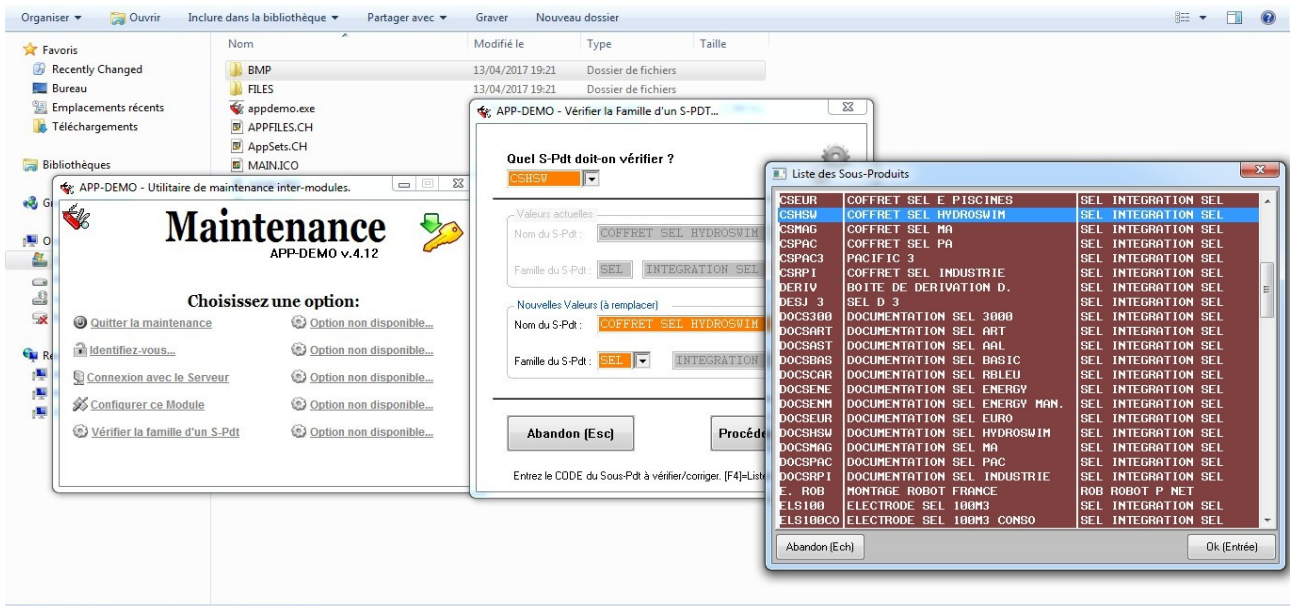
Organiser ▾ Ouvrir Inclure dans la bibliothèque ▾ Partager avec ▾ Graver Nouveau dossier

Favoris
Recently Changed
Bureau
Emplacements récents
Téléchargements

Bibliothèques

| Nom | Modifié le | Type | Taille |
|---|---|---|---|
| BMP | 13/04/2017 19:21 | Dossier de fichiers | |
| FILES | 13/04/2017 19:21 | Dossier de fichiers | |
| appdemo.exe | | | |
| APPFILES.CH | | | |
| AppSets.CH | | | |
| MAIN.ICO | | | |

APP-DEMO - Utilitaire de maintenance inter-modules.

Maintenance
APP-DEMO v.4.12

Choisissez une option:
Quitter la maintenance
Option non disponible...
Identifiez-vous...
Option non disponible...
Connexion avec le Serveur
Option non disponible...
Configurer ce Module
Option non disponible...
Vérifier la famille d'un S-Pdt
Option non disponible...

APP-DEMO - Vérifier la Famille d'un S-PDT...

Quel S-Pdt doit-on vérifier ?
CSHSW

Valeurs actuelles
Nom du S-Pdt : COFFRET SEL HYDROSWIM
Famille du S-Pdt : SEL INTEGRATION SEL

Nouvelles Valeurs (à remplacer)
Nom du S-Pdt : COFFRET SEL HYDROSWIM
Famille du S-Pdt : SEL INTEGRATION

Abandon (Esc)
Procéd

Entrez le CODE du Sous-Pdt à vérifier/corriger. [F4]=Liste

Liste des Sous-Produits

| | | |
|---|---|---|
| CSEUR | COFFRET SEL E PISCINES | SEL INTEGRATION SEL |
| CSHSW | COFFRET SEL HYDROSWIM | SEL INTEGRATION SEL |
| CSMAG | COFFRET SEL MA | SEL INTEGRATION SEL |
| CSPAC | COFFRET SEL PA | SEL INTEGRATION SEL |
| CSPAC3 | PACIFIC 3 | SEL INTEGRATION SEL |
| CSRPI | COFFRET SEL INDUSTRIE | SEL INTEGRATION SEL |
| DERIV | BOITE DE DERIVATION D. | SEL INTEGRATION SEL |
| DESJ 3 | SEL D 3 | SEL INTEGRATION SEL |
| DOCS300 | DOCUMENTATION SEL 3000 | SEL INTEGRATION SEL |
| DOCSART | DOCUMENTATION SEL ART | SEL INTEGRATION SEL |
| DOCSAST | DOCUMENTATION SEL AAL | SEL INTEGRATION SEL |
| DOCSBAS | DOCUMENTATION SEL BASIC | SEL INTEGRATION SEL |
| DOCSCAR | DOCUMENTATION SEL RBLEU | SEL INTEGRATION SEL |
| DOCSENE | DOCUMENTATION SEL ENERGY | SEL INTEGRATION SEL |
| DOCSENM | DOCUMENTATION SEL ENERGY MAN. | SEL INTEGRATION SEL |
| DOCSEUR | DOCUMENTATION SEL EURO | SEL INTEGRATION SEL |
| DOCSHSW | DOCUMENTATION SEL HYDROSWIM | SEL INTEGRATION SEL |
| DOCSMAG | DOCUMENTATION SEL MA | SEL INTEGRATION SEL |
| DOCSPAC | DOCUMENTATION SEL PAC | SEL INTEGRATION SEL |
| DOCSRPI | DOCUMENTATION SEL INDUSTRIE | SEL INTEGRATION SEL |
| E. ROB | MONTAGE ROBOT FRANCE | ROB ROBOT P NET |
| ELS100 | ELECTRODE SEL 100M3 | SEL INTEGRATION SEL |
| ELS100CO | ELECTRODE SEL 100M3 CONSO | SEL INTEGRATION SEL |

Abandon (Ech)
Ok (Entrée)